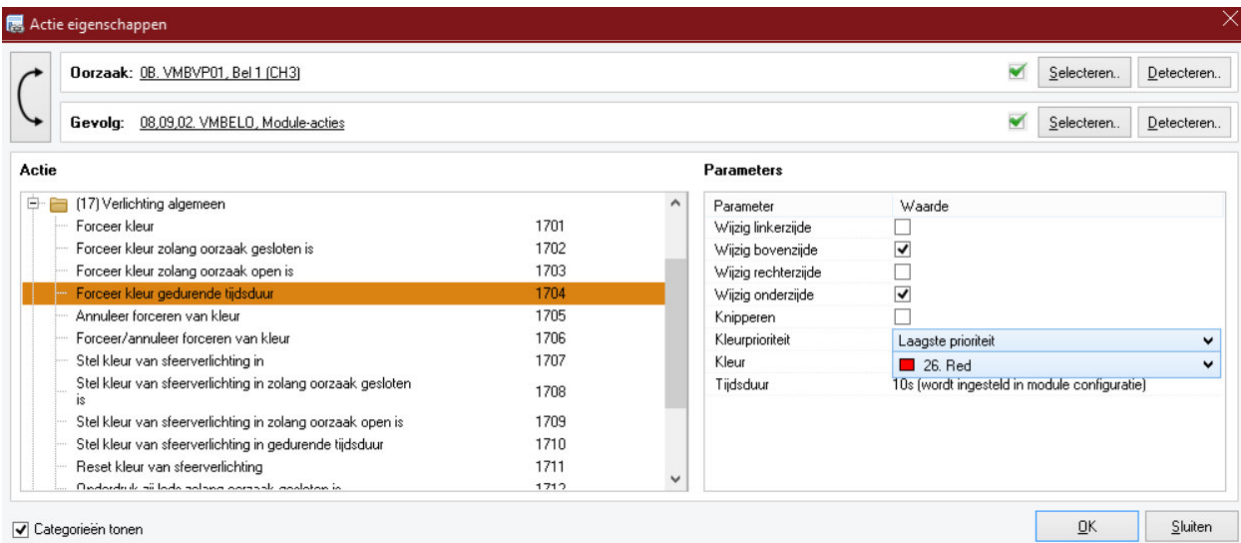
Actie eigenschappen

Oorzaak: 0B. VMBVP01, Bel 1 (CH3)

Selecteren..

Detecteren..

Gevolg: 08,09,02. VMBELO, Module-acties

Selecteren..

Detecteren..

Actie

| | |
|---|---|
| (17) Verlichting algemeen | |
| Forceer kleur | 1701 |
| Forceer kleur zolang oorzaak gesloten is | 1702 |
| Forceer kleur zolang oorzaak open is | 1703 |
| Forceer kleur gedurende tijdsduur | 1704 |
| Annuleer forceren van kleur | 1705 |
| Forceer/annuleer forceren van kleur | 1706 |
| Stel kleur van sfeerverlichting in | 1707 |
| Stel kleur van sfeerverlichting in zolang oorzaak gesloten is | 1708 |
| Stel kleur van sfeerverlichting in zolang oorzaak open is | 1709 |
| Stel kleur van sfeerverlichting in gedurende tijdsduur | 1710 |
| Reset kleur van sfeerverlichting | 1711 |
| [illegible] | 1712 |

Parameters

| Parameter | Waarde |
|---|---|
| Wijzig linkerzijde | ☐ |
| Wijzig bovenzijde | ☑ |
| Wijzig rechterzijde | ☐ |
| Wijzig onderzijde | ☑ |
| Knipperen | ☐ |
| Kleurprioriteit | Laagste prioriteit |
| Kleur | 26. Red |
| Tijdsduur | 10s (wordt ingesteld in module configuratie) |

Categorieën tonen

OK

Sluiten